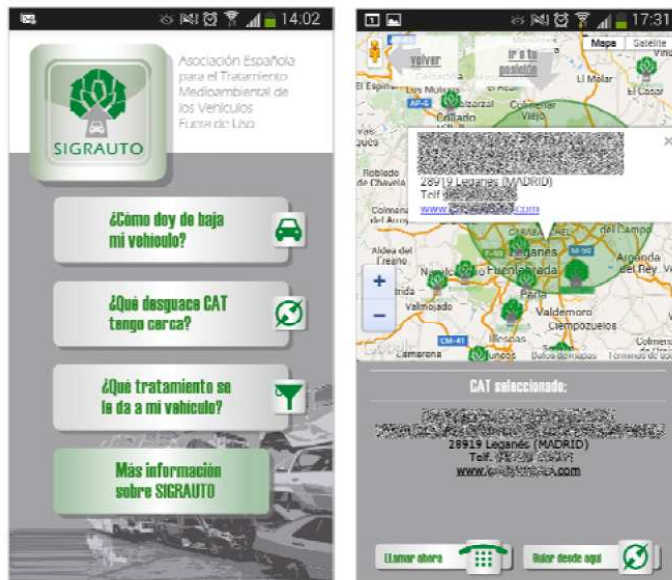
14:02

Asociación Española para el Tratamiento Medioambiental de los Vehículos Fuera de Uso

SIGRAUTO

¿Cómo doy de baja mi vehículo?

¿Qué desguace CAT tengo cerca?

¿Qué tratamiento se le da a mi vehículo?

Más información sobre SIGRAUTO

17:31

volver

Ir a tu posición

Mapa Satélite

El Espinar Los Molinos El Molar El Casar

Collado Colmenar Viejo

Robledo de Chavela

Colmenar del Arroyo

Aldea del Fresno

Leganés Fuenlabrada Arganda del Rey

Valdemoro Ciempozuelos

Illescas

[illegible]
28919 Leganés (MADRID)
Telf. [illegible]
www.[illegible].com

CAT seleccionado:

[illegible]
28919 Leganés (MADRID)
Telf. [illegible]
www.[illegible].com

Llamar ahora

Volver desde aquí